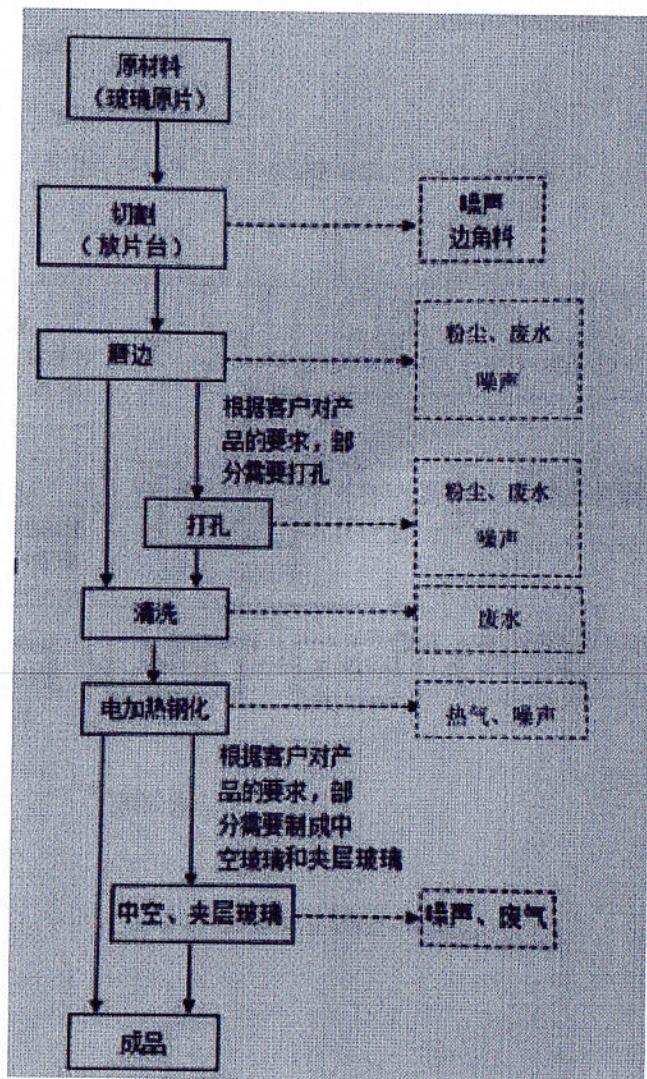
原材料
（玻璃原片）

切割
（放片台）

噪声
边角料

磨边

粉尘、废水
噪声

根据客户对产品的要求，部分需要打孔

打孔

粉尘、废水
噪声

清洗

废水

电加热钢化

热气、噪声

根据客户对产品的要求，部分需要制成中空玻璃和夹层玻璃

中空、夹层玻璃

噪声、废气

成品